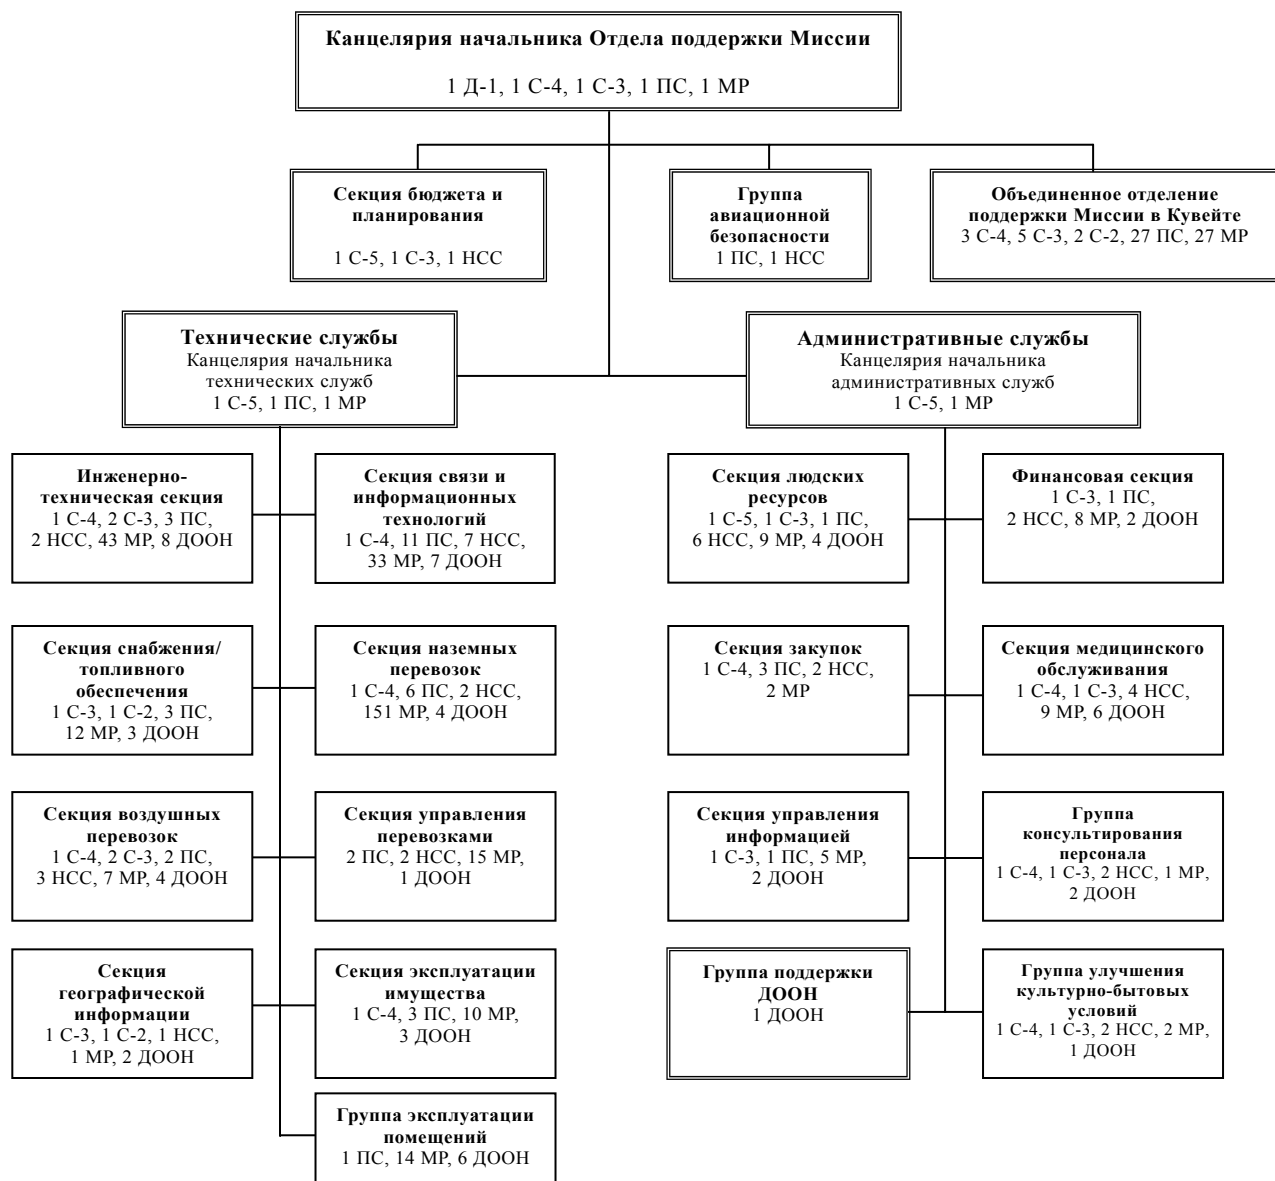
Канцелярия начальника Отдела поддержки Миссии
1 Д-1, 1 С-4, 1 С-3, 1 ПС, 1 МР

Секция бюджета и планирования
1 С-5, 1 С-3, 1 НСС

Группа авиационной безопасности
1 ПС, 1 НСС

Объединенное отделение поддержки Миссии в Кувейте
3 С-4, 5 С-3, 2 С-2, 27 ПС, 27 МР

Технические службы
Канцелярия начальника технических служб
1 С-5, 1 ПС, 1 МР

Административные службы
Канцелярия начальника административных служб
1 С-5, 1 МР

Инженерно-техническая секция
1 С-4, 2 С-3, 3 ПС, 2 НСС, 43 МР, 8 ДООН

Секция связи и информационных технологий
1 С-4, 11 ПС, 7 НСС, 33 МР, 7 ДООН

Секция снабжения/топливного обеспечения
1 С-3, 1 С-2, 3 ПС, 12 МР, 3 ДООН

Секция наземных перевозок
1 С-4, 6 ПС, 2 НСС, 151 МР, 4 ДООН

Секция воздушных перевозок
1 С-4, 2 С-3, 2 ПС, 3 НСС, 7 МР, 4 ДООН

Секция управления перевозками
2 ПС, 2 НСС, 15 МР, 1 ДООН

Секция географической информации
1 С-3, 1 С-2, 1 НСС, 1 МР, 2 ДООН

Секция эксплуатации имущества
1 С-4, 3 ПС, 10 МР, 3 ДООН

Группа эксплуатации помещений
1 ПС, 14 МР, 6 ДООН

Секция людских ресурсов
1 С-5, 1 С-3, 1 ПС, 6 НСС, 9 МР, 4 ДООН

Финансовая секция
1 С-3, 1 ПС, 2 НСС, 8 МР, 2 ДООН

Секция закупок
1 С-4, 3 ПС, 2 НСС, 2 МР

Секция медицинского обслуживания
1 С-4, 1 С-3, 4 НСС, 9 МР, 6 ДООН

Секция управления информацией
1 С-3, 1 ПС, 5 МР, 2 ДООН

Группа консультирования персонала
1 С-4, 1 С-3, 2 НСС, 1 МР, 2 ДООН

Группа поддержки ДООН
1 ДООН

Группа улучшения культурно-бытовых условий
1 С-4, 1 С-3, 2 НСС, 2 МР, 1 ДООН